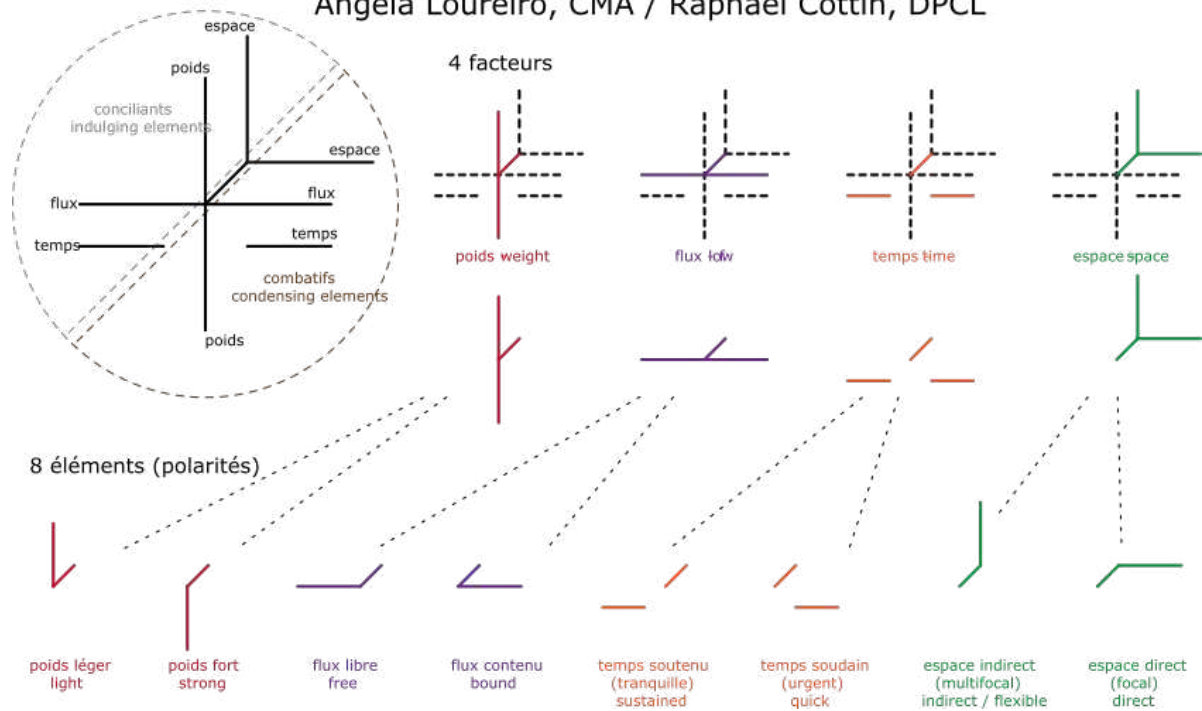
Angela Loureiro, CMA / Raphael Cottin, DPCL

espace
poids
conciliants
indulging elements
espace
flux
flux
temps
temps
combatifs
condensing elements
poids

4 facteurs

poids weight
flux low
temps time
espace space

8 éléments (polarités)

poids léger
light

poids fort
strong

flux libre
free

flux contenu
bound

temps soutenu
(tranquille)
sustained

temps soudain
(urgent)
quick

espace indirect
(multifocal)
indirect / flexible

espace direct
(focal)
direct